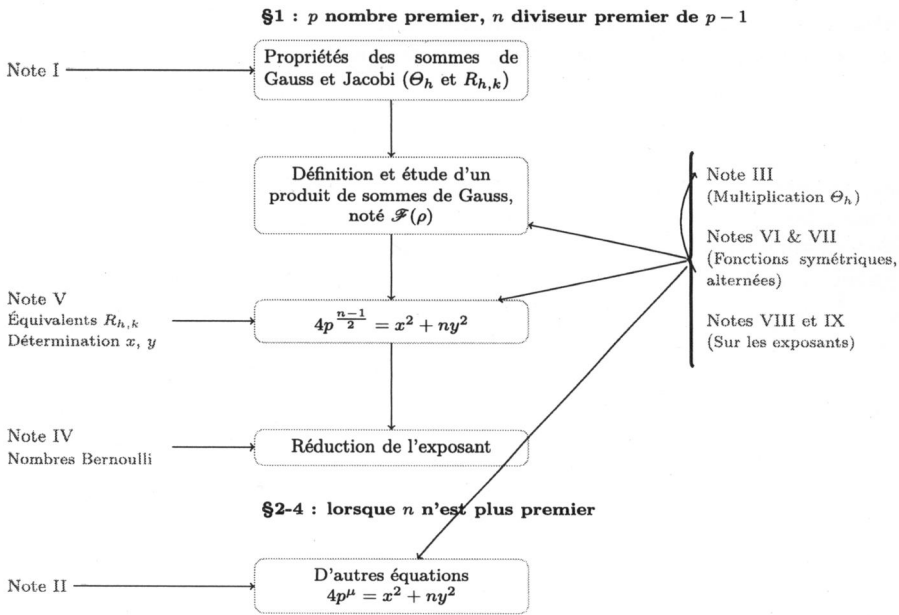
§1 : $p$ nombre premier, $n$ diviseur premier de $p-1$

Note I

Propriétés des sommes de Gauss et Jacobi ($\Theta_h$ et $R_{h,k}$)

Définition et étude d'un produit de sommes de Gauss, noté $\mathscr{F}(\rho)$

Note III (Multiplication $\Theta_h$)

Notes VI & VII (Fonctions symétriques, alternées)

Notes VIII et IX (Sur les exposants)

Note V
Équivalents $R_{h,k}$
Détermination $x$, $y$

$4p^{\frac{n-1}{2}} = x^2 + ny^2$

Note IV
Nombres Bernoulli

Réduction de l'exposant

§2-4 : lorsque $n$ n'est plus premier

Note II

D'autres équations
$4p^{\mu} = x^2 + ny^2$